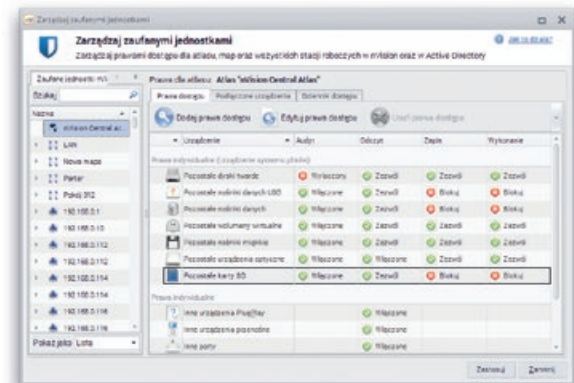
Zarządzaj zaufanymi jednostkami

Zarządzaj zaufanymi jednostkami
Zarządzaj prawami dostępu dla atlasu, map oraz wszystkich stacji roboczych w mVision oraz w Active Directory

Jak to działa?

Zaufane jednostki mV...
Szukaj:
Nazwa
mVision Central at...
Linn
Nowa mapa
Parter
Pokój 312
192.168.0.1
192.168.0.10
192.168.0.112
192.168.0.112
192.168.0.114
192.168.0.114
192.168.0.116
192.168.0.119
Pokaż jako: Lista

Prawa dla atlasu: Atlas "mVision Central Atlas"
Prawa dostępu | Podłączone urządzenia | Dziennik dostępu
Dodaj prawa dostępu | Edytuj prawa dostępu | Usuń prawa dostępu

| Urządzenie | Audyt | Odczyt | Zapis | Wykonanie |
|---|---|---|---|---|
| Prawa indywidualne (Urządzenie systemu plików) | | | | |
| Pozostałe dyski twarde | Wyłączony | Zezwól | Zezwól | Zezwól |
| Pozostałe nośniki danych USB | Włączone | Zezwól | Blokuj | Blokuj |
| Pozostałe nośniki danych | Włączone | Zezwól | Blokuj | Blokuj |
| Pozostałe woluminy wirtualne | Włączone | Zezwól | Zezwól | Zezwól |
| Pozostałe nośniki magnet. | Włączone | Zezwól | Zezwól | Zezwól |
| Pozostałe urządzenia optyczne | Włączone | Włączone | Zezwól | Zezwól |
| Pozostałe karty SD | Włączone | Zezwól | Blokuj | Blokuj |
| Prawa indywidualne | | | | |
| Inne urządzenia Plug&Play | | Włączone | | |
| Inne urządzenia przenośne | | Włączone | | |
| Inne porty | | Włączone | | |

Zastosuj | Zamknij